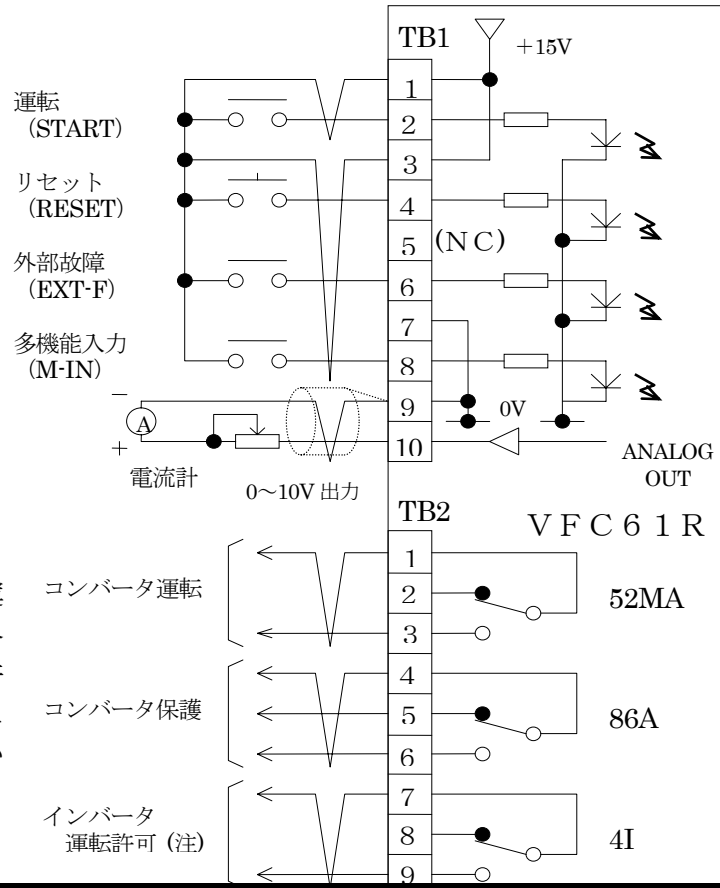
TB1
+15V
運転
(START)
リセット
(RESET)
外部故障
(EXT-F)
多機能入力
(M-IN)
1
2
3
4
5
(NC)
6
7
8
9
0V
10
−
A
+
電流計
0〜10V 出力
ANALOG OUT
TB2
VFC61R
コンバータ運転
1
2
3
52MA
コンバータ保護
4
5
6
86A
インバータ
運転許可 (注)
7
8
9
4I